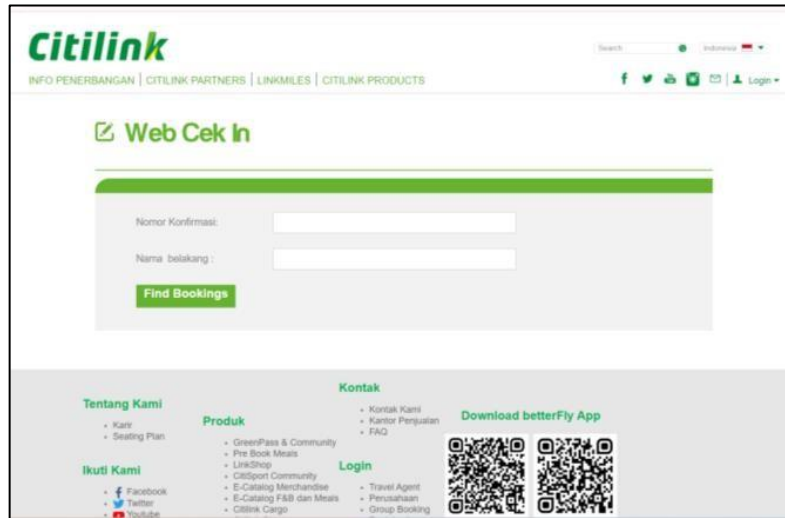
Citilink

Search Indonesia

INFO PENERBANGAN | CITILINK PARTNERS | LINKMILES | CITILINK PRODUCTS

Login

Web Cek In

Nomor Konfirmasi:

Nama belakang :

Find Bookings

Tentang Kami
- Karir
- Seating Plan

Produk
- GreenPass & Community
- Pre Book Meals
- LinkShop
- CitiSport Community
- E-Catalog Merchandise
- E-Catalog F&B dan Meals
- Citilink Cargo

Kontak
- Kontak Kami
- Kantor Penjualan
- FAQ

Login
- Travel Agent
- Perusahaan
- Group Booking

Download betterFly App

Ikuti Kami
- Facebook
- Twitter
- Youtube